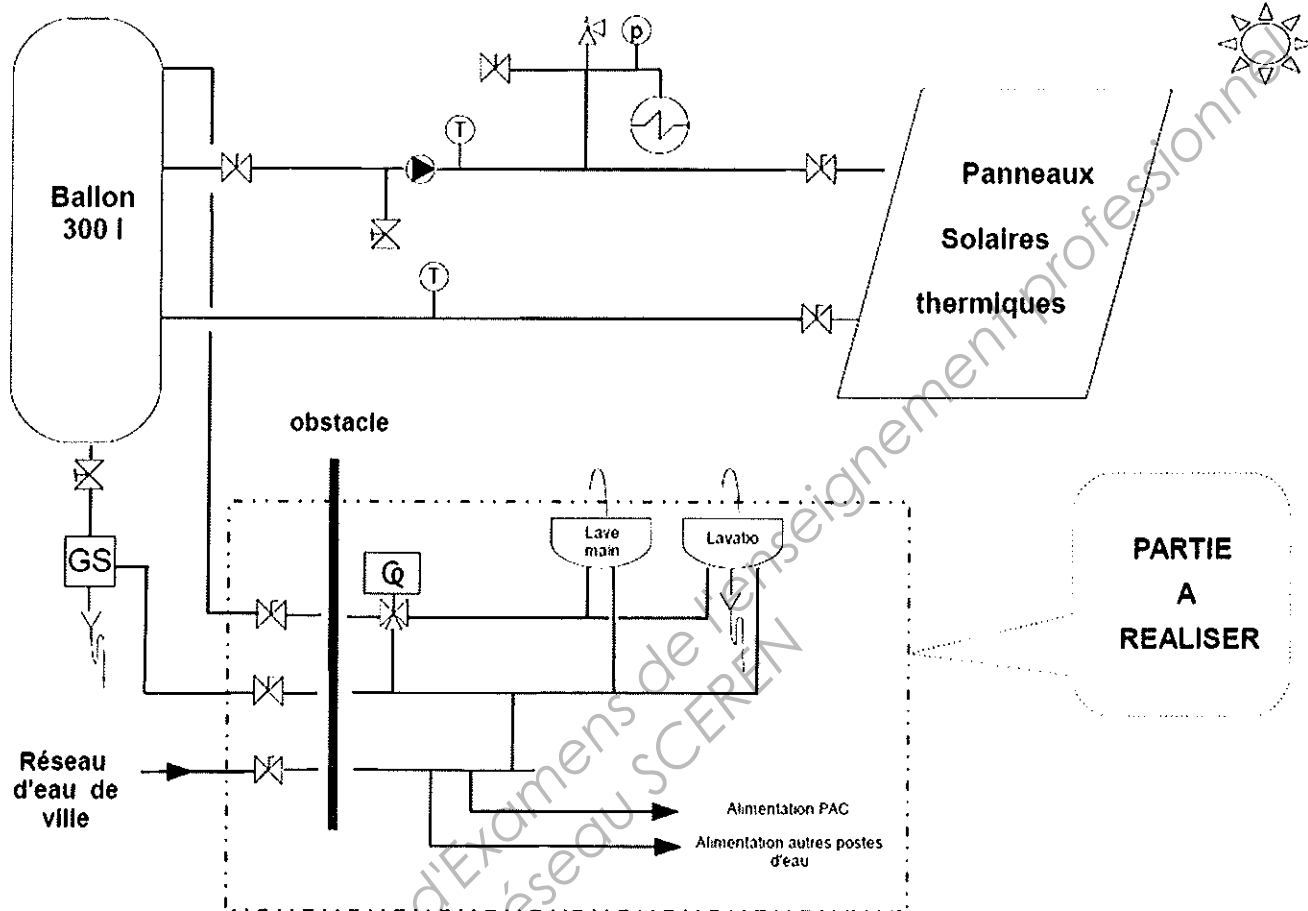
Ballon 300 l

p

T

T

Panneaux Solaires thermiques

obstacle

GS

Q

Lave main

Lavabo

PARTIE A REALISER

Réseau d'eau de ville

Alimentation PAC

Alimentation autres postes d'eau

Base Nationale des Sujets d'Examens de l'enseignement professionnel
Réseau SCEREN